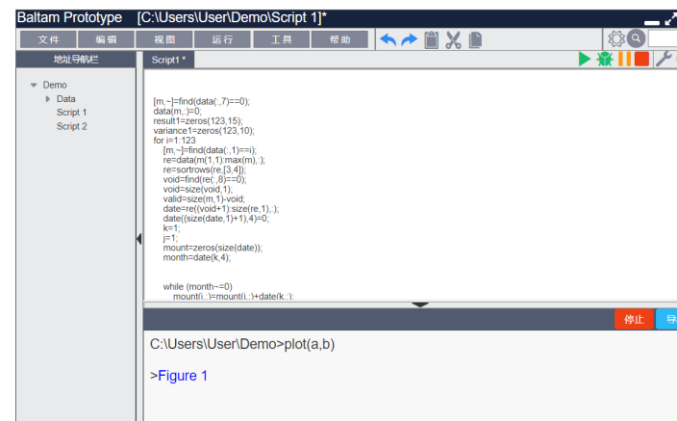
Baltam Prototype [C:\Users\User\Demo\Script 1]*

文件 编辑 视图 运行 工具 帮助

地址导航栏

Demo
Data
Script 1
Script 2

Script1 *

[m,~]=find(data(:,7)==0);
data(m,:)=0;
result1=zeros(123,15);
variance1=zeros(123,10);
for i=1:123
[m,~]=find(data(:,1)==i);
re=data(m(1,1):max(m),:);
re=sortrows(re,[3,4]);
void=find(re(:,8)==0);
void=size(void,1);
valid=size(m,1)-void;
date=re((void+1):size(re,1),:);
date((size(date,1)+1),4)=0;
k=1;
j=1;
mount=zeros(size(date));
month=date(k,4);

while (month~=0)
mount(j,:)=mount(j,:)+date(k,:);

停止 导

C:\Users\User\Demo>plot(a,b)

>Figure 1